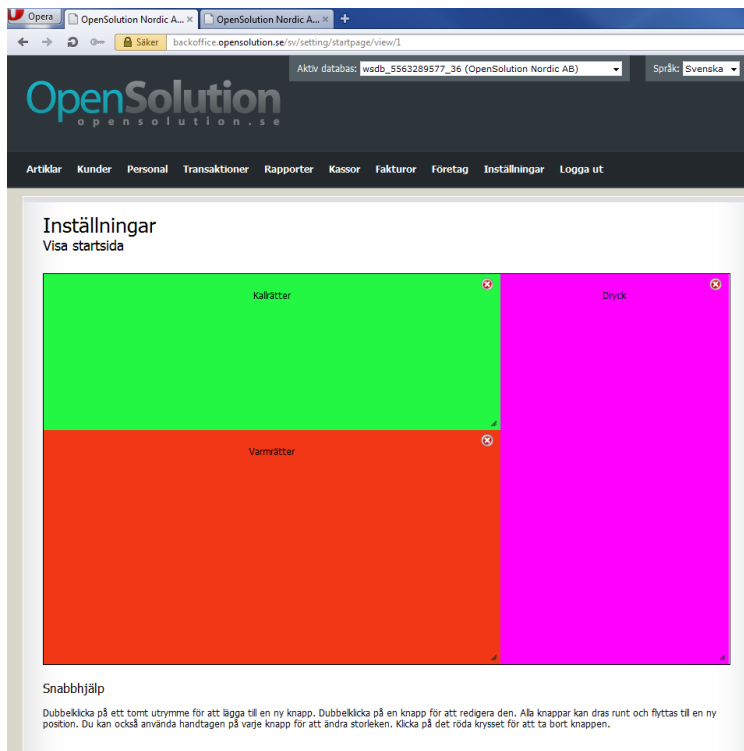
Opera | OpenSolution Nordic A... | OpenSolution Nordic A... | +

Säker | backoffice.opensolution.se/sv/setting/startpage/view/1

OpenSolution
opensolution.se

Aktiv databas: wsdb_5563289577_36 (OpenSolution Nordic AB)

Språk: Svenska

Artiklar Kunder Personal Transaktioner Rapporter Kassor Fakturor Företag Inställningar Logga ut

Inställningar
Visa startsida

Kallrätter

Dryck

Varmrätter

Snabbhjälp

Dubbelklicka på ett tomt utrymme för att lägga till en ny knapp. Dubbelklicka på en knapp för att redigera den. Alla knappar kan dras runt och flyttas till en ny position. Du kan också använda handtagen på varje knapp för att ändra storleken. Klicka på det röda krysset för att ta bort knappen.